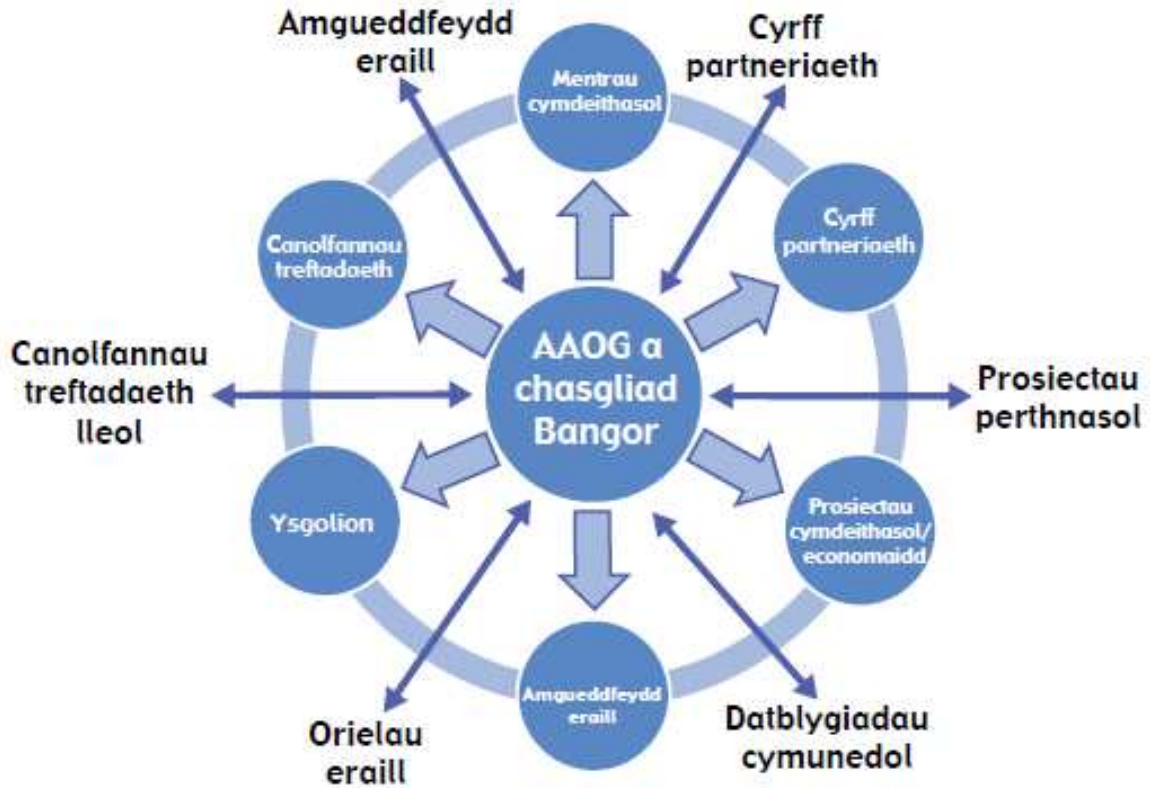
Amgueddfeydd eraill

Cyrff partneriaeth

Mentrau cymdeithasol

Canolfannau treftadaeth

Cyrff partneriaeth

AAOG a chasgliad Bangor

Canolfannau treftadaeth lleol

Prosiectau perthnasol

Ysgolion

Prosiectau cymdeithasol/ economaidd

Amgueddfeydd eraill

Orielau eraill

Datblygiadau cymunedol